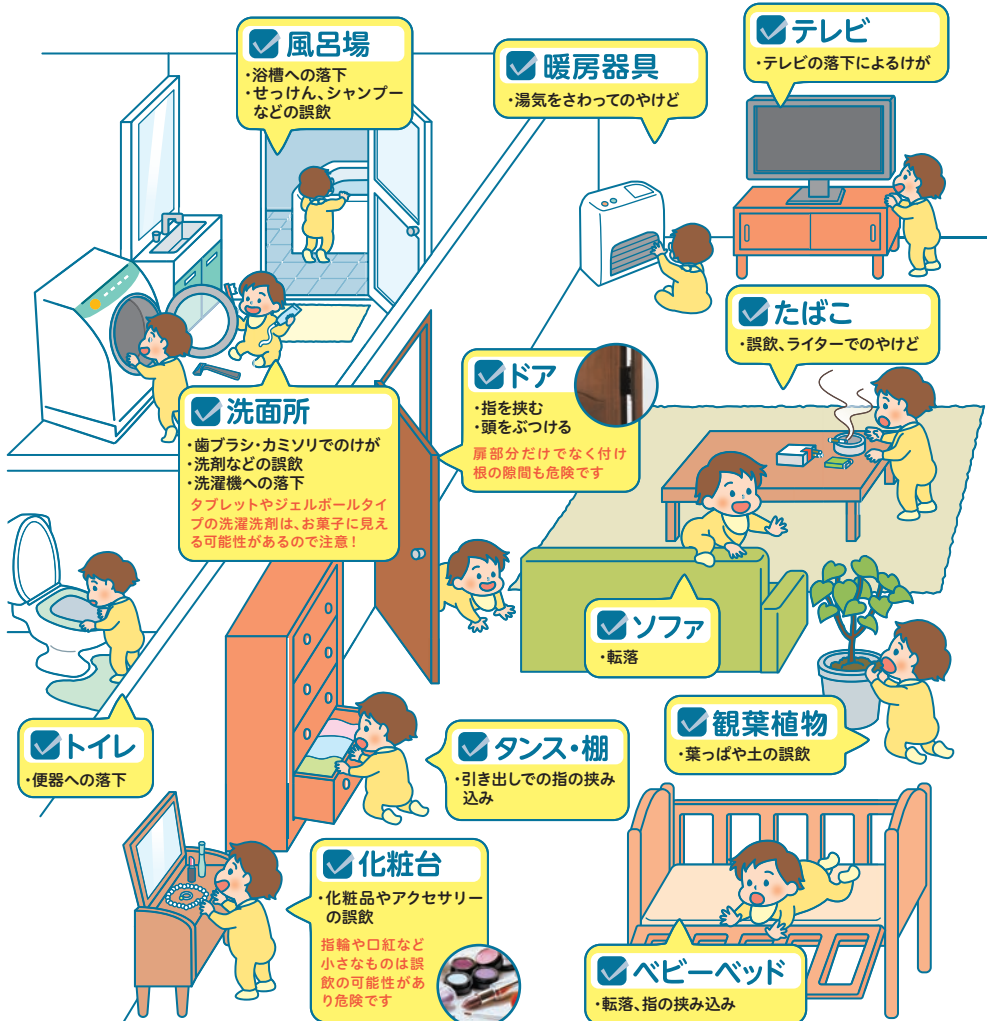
風呂場
・浴槽への落下
・せっけん、シャンプーなどの誤飲

暖房器具
・湯気をさわってのやけど

テレビ
・テレビの落下によるけが

たばこ
・誤飲、ライターでのやけど

ドア
・指を挟む
・頭をぶつける
扉部分だけでなく付け根の隙間も危険です

洗面所
・歯ブラシ・カミソリでのけが
・洗剤などの誤飲
・洗濯機への落下
タブレットやジェルボールタイプの洗濯洗剤は、お菓子に見える可能性があるので注意！

ソファ
・転落

観葉植物
・葉っぱや土の誤飲

トイレ
・便器への落下

タンス・棚
・引き出しでの指の挟み込み

化粧台
・化粧品やアクセサリーの誤飲
指輪や口紅など小さなものは誤飲の可能性があり危険です

ベビーベッド
・転落、指の挟み込み